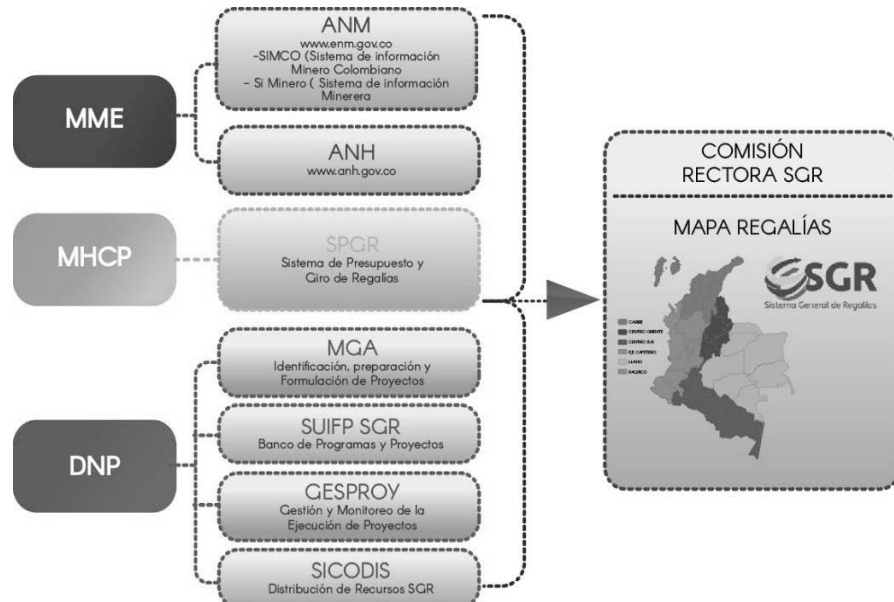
MME

ANM
www.enm.gov.co
-SIMCO (Sistema de información Minero Colombiano
- Si Minero ( Sistema de información Minerera

ANH
www.anh.gov.co

MHCP

SPGR
Sistema de Presupuesto y Giro de Regalias

DNP

MGA
Identificación, preparación y Formulación de Proyectos

SUIFP SGR
Banco de Programas y Proyectos

GESPROY
Gestión y Monitoreo de la Ejecución de Proyectos

SICODIS
Distribución de Recursos SGR

COMISIÓN RECTORA SGR

MAPA REGALÍAS

SGR
Sistema General de Regalías

CARIBE
CENTRO ORIENTE
CENTRO SUR
EJE CAFETERO
LLANO
PACIFICO